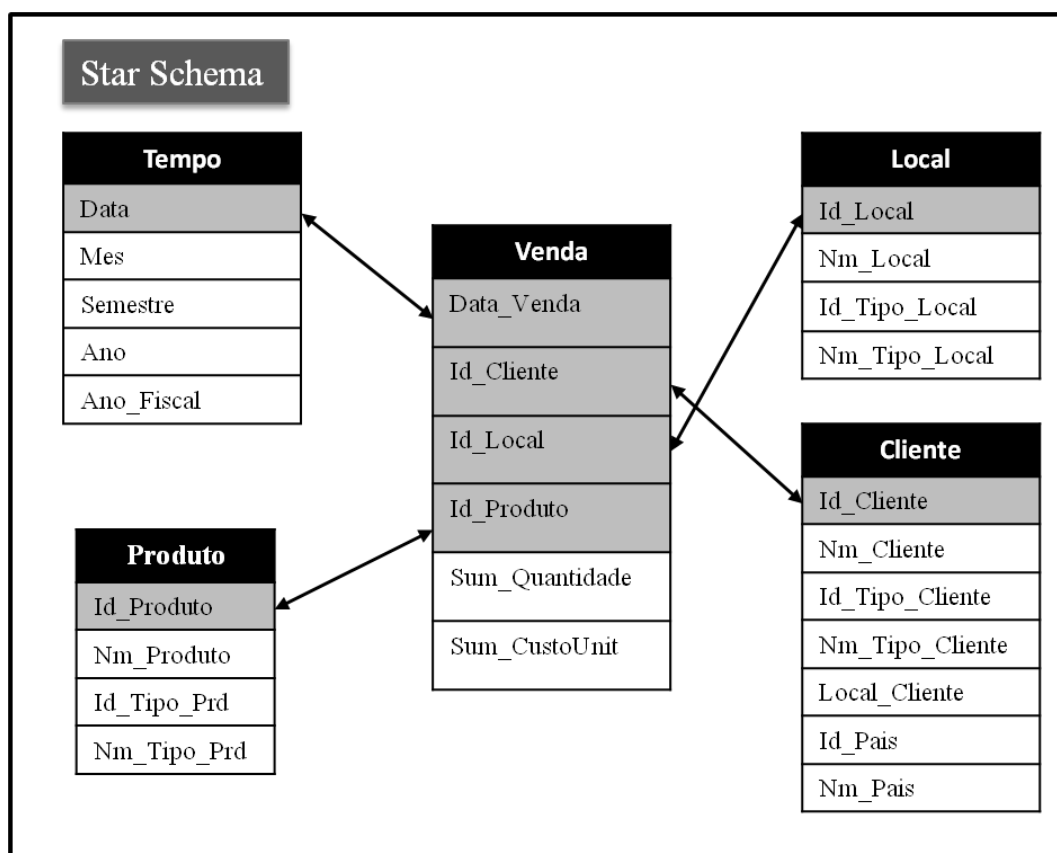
Star Schema

| Tempo |
|---|
| Data |
| Mes |
| Semestre |
| Ano |
| Ano_Fiscal |

| Venda |
|---|
| Data_Venda |
| Id_Cliente |
| Id_Local |
| Id_Produto |
| Sum_Quantidade |
| Sum_CustoUnit |

| Local |
|---|
| Id_Local |
| Nm_Local |
| Id_Tipo_Local |
| Nm_Tipo_Local |

| Cliente |
|---|
| Id_Cliente |
| Nm_Cliente |
| Id_Tipo_Cliente |
| Nm_Tipo_Cliente |
| Local_Cliente |
| Id_Pais |
| Nm_Pais |

| Produto |
|---|
| Id_Produto |
| Nm_Produto |
| Id_Tipo_Prd |
| Nm_Tipo_Prd |